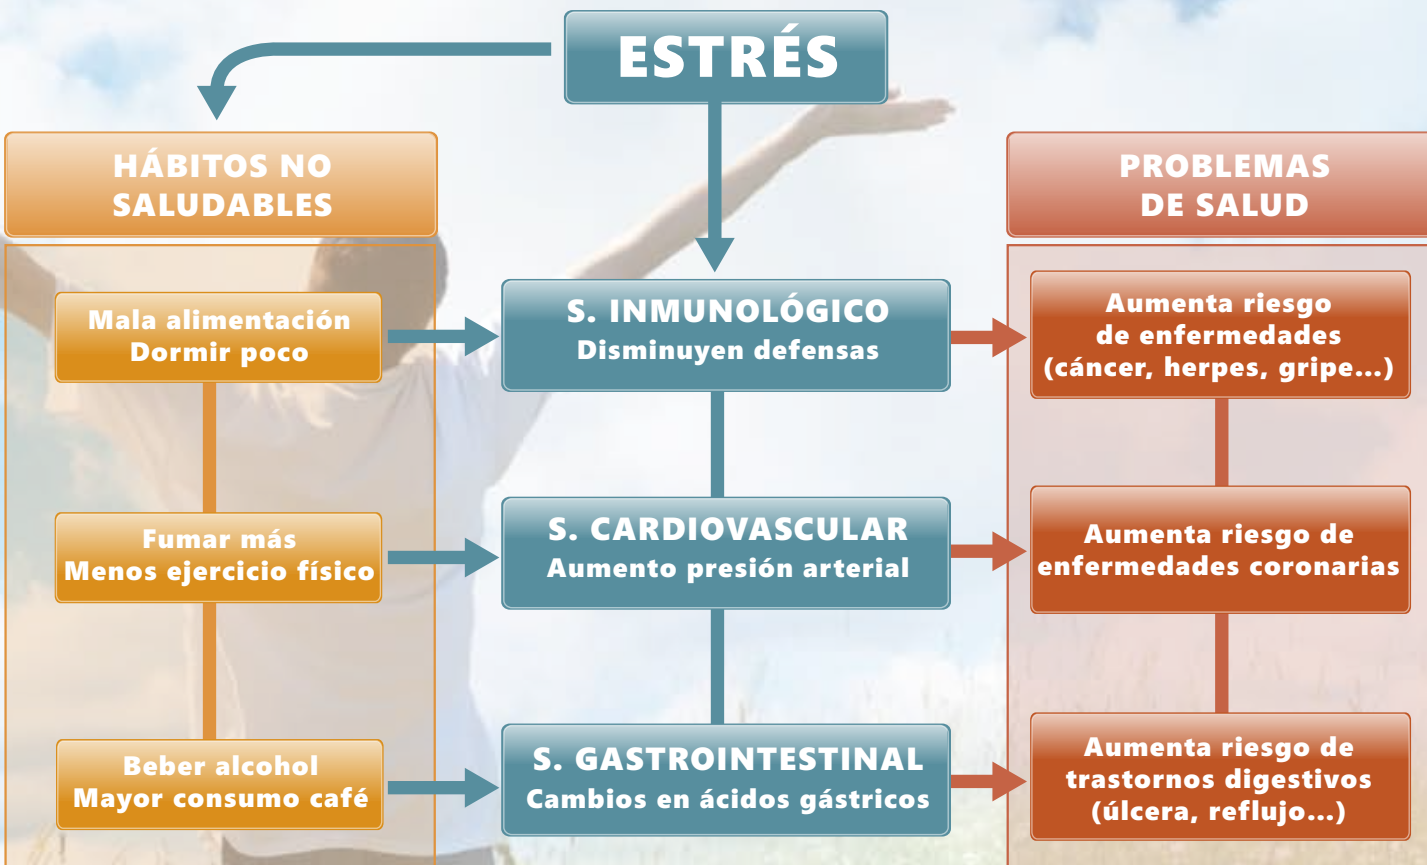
ESTRÉS

HÁBITOS NO SALUDABLES

Mala alimentación
Dormir poco

Fumar más
Menos ejercicio físico

Beber alcohol
Mayor consumo café

S. INMUNOLÓGICO
Disminuyen defensas

S. CARDIOVASCULAR
Aumento presión arterial

S. GASTROINTESTINAL
Cambios en ácidos gástricos

PROBLEMAS DE SALUD

Aumenta riesgo de enfermedades (cáncer, herpes, gripe...)

Aumenta riesgo de enfermedades coronarias

Aumenta riesgo de trastornos digestivos (úlcera, reflujo...)